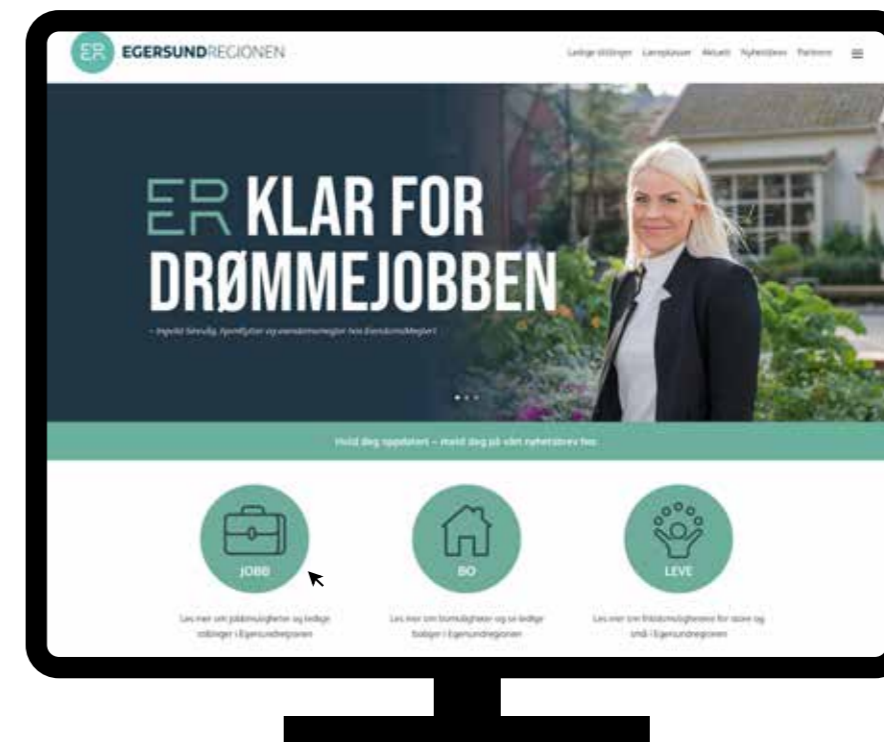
ER EGERSUNDREGIONEN

Ledige stillinger Lærplasser Aktuelt Nyhetsbrev Partnere

ER KLAR FOR DRØMMEJOBBEN

– Ingvild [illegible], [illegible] og eiendomsmegler hos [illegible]

Hold deg oppdatert – meld deg på vårt nyhetsbrev her.

JOBB

Les mer om jobbmuligheter og ledige stillinger i Egersundregionen

BO

Les mer om bomuligheter og se ledige boliger i Egersundregionen

LEVE

Les mer om fritidsmulighetene for store og små i Egersundregionen